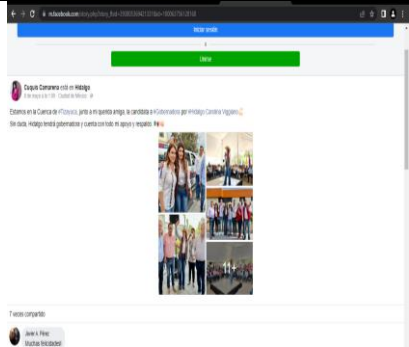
m.facebook.com/story.php?story_fbid=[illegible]

Iniciar sesión

o

Unirse

Cuquis Camarena está en Hidalgo.
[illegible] · Ciudad de México

Estamos en la Cuenca de #Tizayuca, junto a mi querida amiga, la candidata a #Gobernadora por #Hidalgo Carolina Viggiano.

Sin duda, Hidalgo tendrá gobernadora y cuenta con todo mi apoyo y respaldo.

7 veces compartido

Javier A. Pérez
Muchas felicidades!